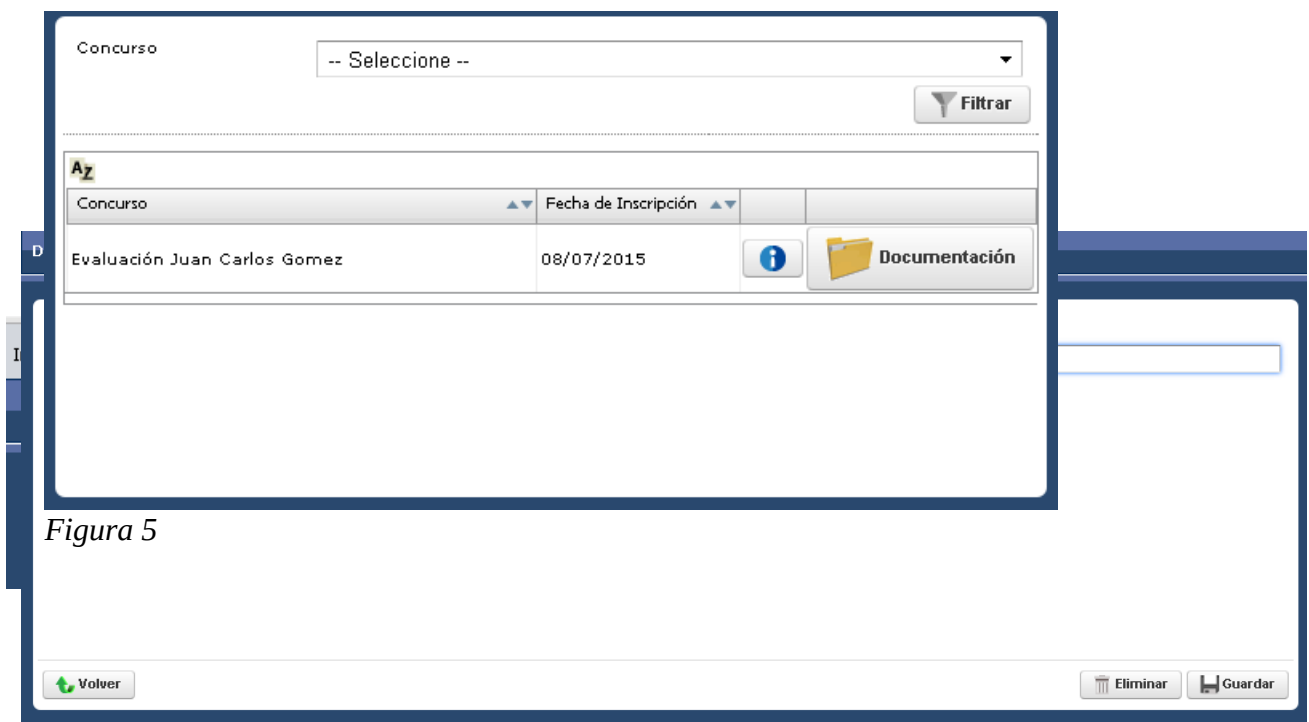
Concurso

-- Seleccione --

Filtrar

AZ

| Concurso | Fecha de Inscripción | | |
|---|---|---|---|
| Evaluación Juan Carlos Gomez | 08/07/2015 | | Documentación |

D

I

*Figura 5*

Volver

Eliminar

Guardar